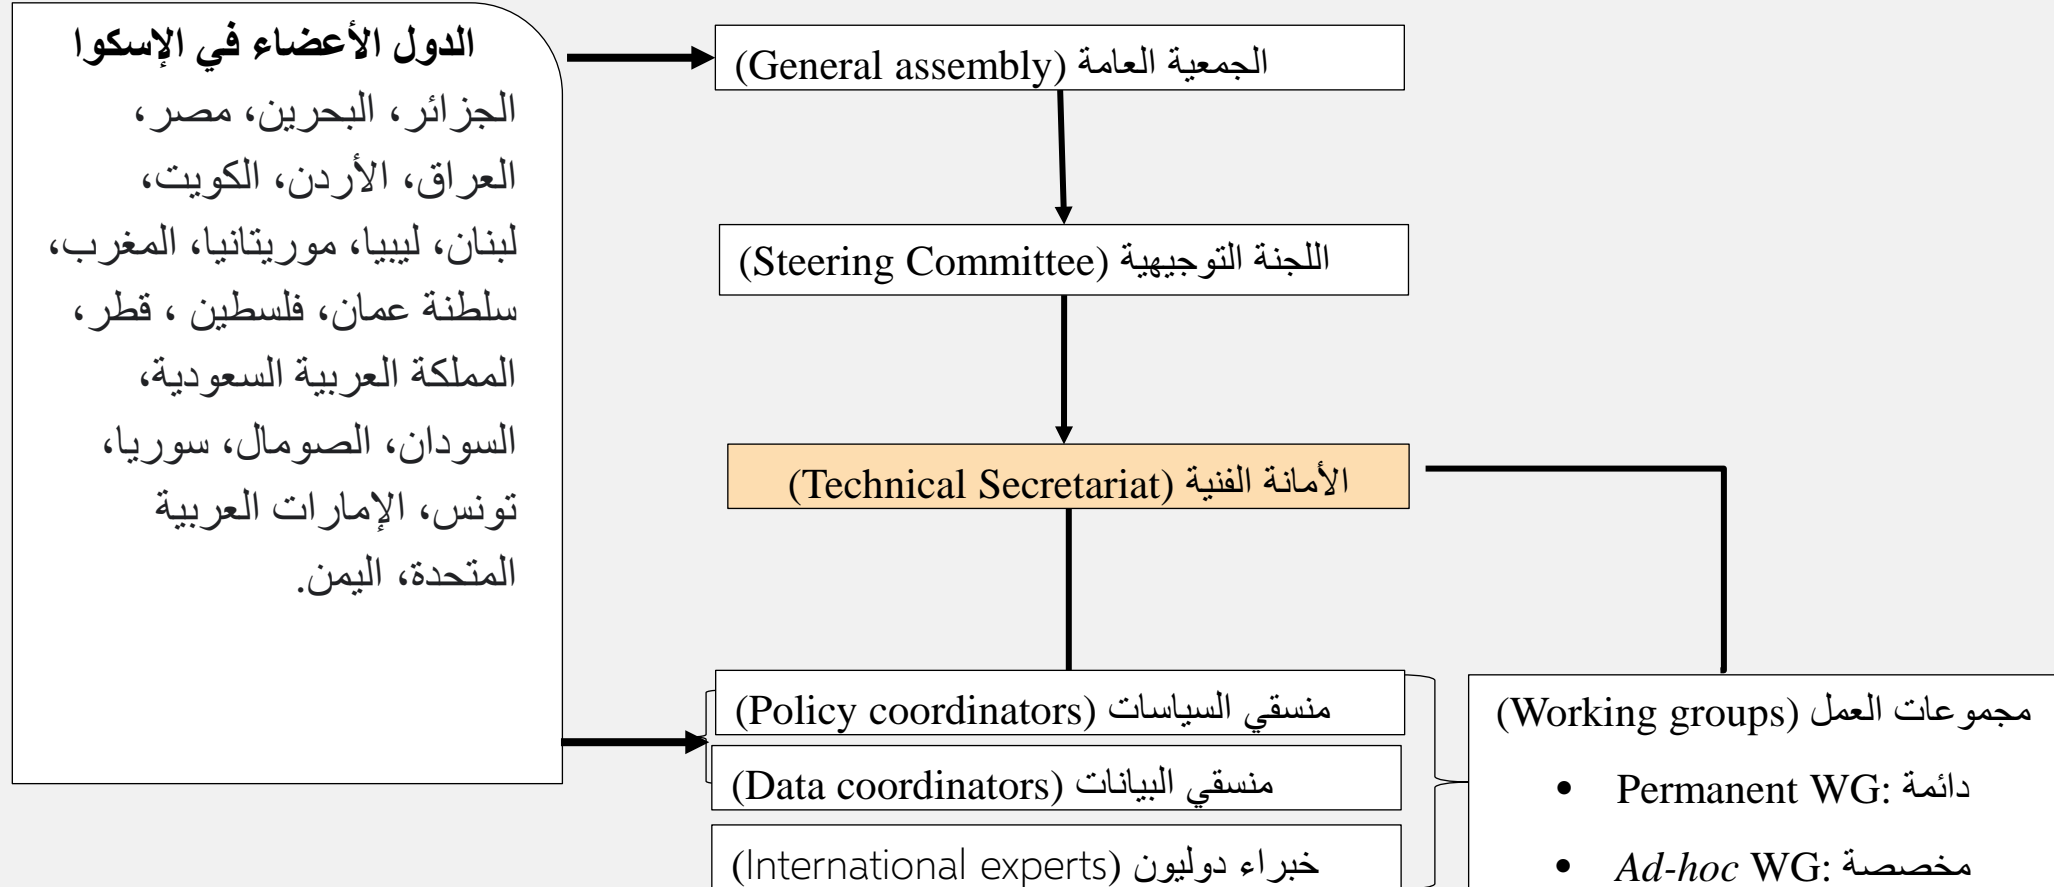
الدول الأعضاء في الإسكوا
الجزائر، البحرين، مصر، العراق، الأردن، الكويت، لبنان، ليبيا، موريتانيا، المغرب، سلطنة عمان، فلسطين ، قطر، المملكة العربية السعودية، السودان، الصومال، سوريا، تونس، الإمارات العربية المتحدة، اليمن.

الجمعية العامة (General assembly)

اللجنة التوجيهية (Steering Committee)

الأمانة الفنية (Technical Secretariat)

منسقي السياسات (Policy coordinators)

منسقي البيانات (Data coordinators)

خبراء دوليون (International experts)

مجموعات العمل (Working groups)

• Permanent WG: دائمة

• *Ad-hoc* WG: مخصصة